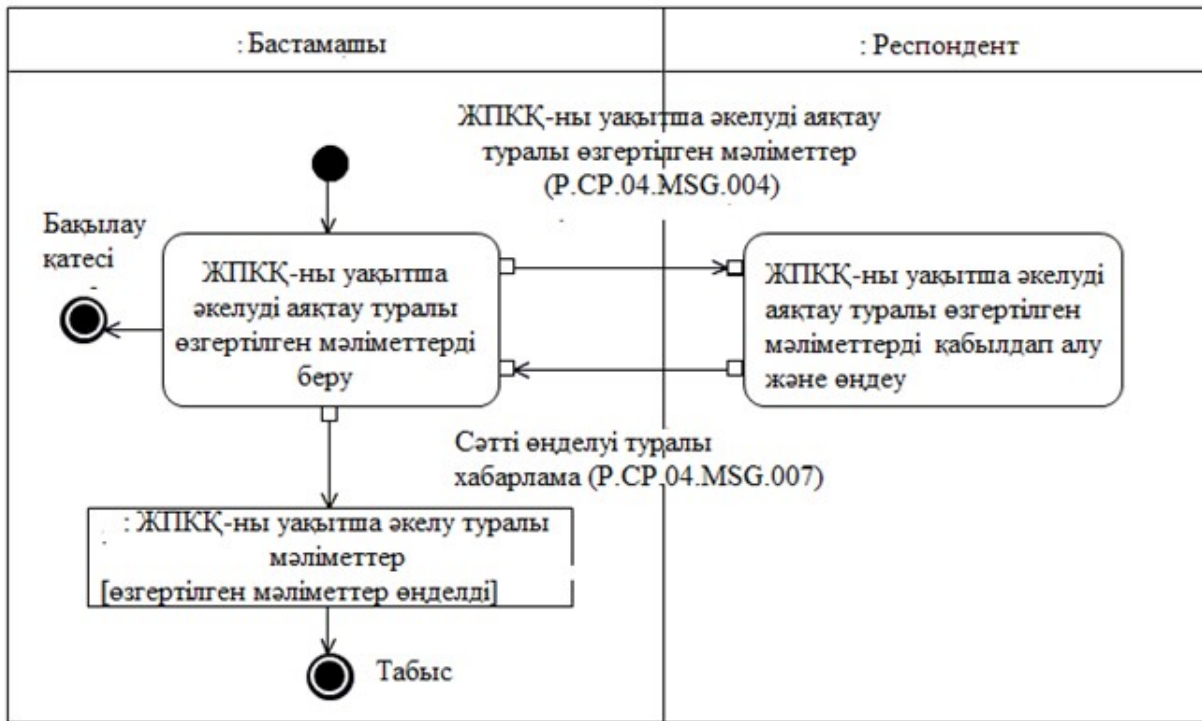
: Бастамашы

: Респондент

ЖПКҚ-ны уақытша әкелуді аяқтау туралы өзгертілген мәліметтер (P.CP.04.MSG.004)

Бақылау қатесі

ЖПКҚ-ны уақытша әкелуді аяқтау туралы өзгертілген мәліметтерді беру

ЖПКҚ-ны уақытша әкелуді аяқтау туралы өзгертілген мәліметтерді қабылдап алу және өңдеу

Сәтті өңделуі туралы хабарлама (P.CP.04.MSG.007)

: ЖПКҚ-ны уақытша әкелу туралы мәліметтер [өзгертілген мәліметтер өңделді]

Табыс